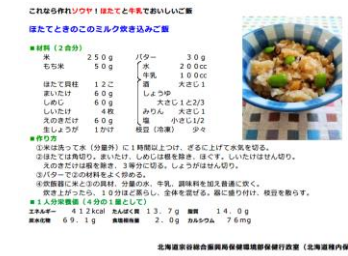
これなら作れソウヤ！ほたてと牛乳でおいしいご飯

ほたてときのこのミルク炊き込みご飯

■材料（２合分）

| | | | |
|---|---|---|---|
| 米 | ２５０ｇ | バター | ３０ｇ |
| もち米 | ５０ｇ | 水 | ２００cc |
| | | 牛乳 | １００cc |
| ほたて貝柱 | １２こ | 酒 | 大さじ１ |
| まいたけ | ６０ｇ | しょうゆ | 大さじ１ |
| しめじ | ６０ｇ | 塩 | 大さじ１と２/３ |
| しいたけ | ４枚 | みりん | 大さじ１ |
| えのきだけ | ６０ｇ | 塩 | 小さじ１/２ |
| 生しょうが | １かけ | 枝豆（冷凍） | 少々 |

■作り方
①米は洗って水（分量外）に１時間以上つけ、ざるに上げて水気を切る。
②ほたては角切り。まいたけ、しめじは根を除き、ほぐす。しいたけはせん切り。えのきだけは根を除き、３等分に切る。しょうがはせん切り。
③バターで②の材料をよく炒める。
④炊飯器に米と③の具材、分量の水、牛乳、調味料を加え普通に炊く。炊き上がったら、１０分ほど蒸らし、全体を混ぜる。器に盛り付け、枝豆を散らす。

■１人分栄養価（４分の１量として）
エネルギー　４１２kcal　たんぱく質　１３．７ｇ　脂質　１４．０ｇ
炭水化物　６９．１ｇ　食塩相当量　２．０ｇ　カルシウム　７６mg

北海道宗谷総合振興局保健環境部保健行政室（北海道稚内保